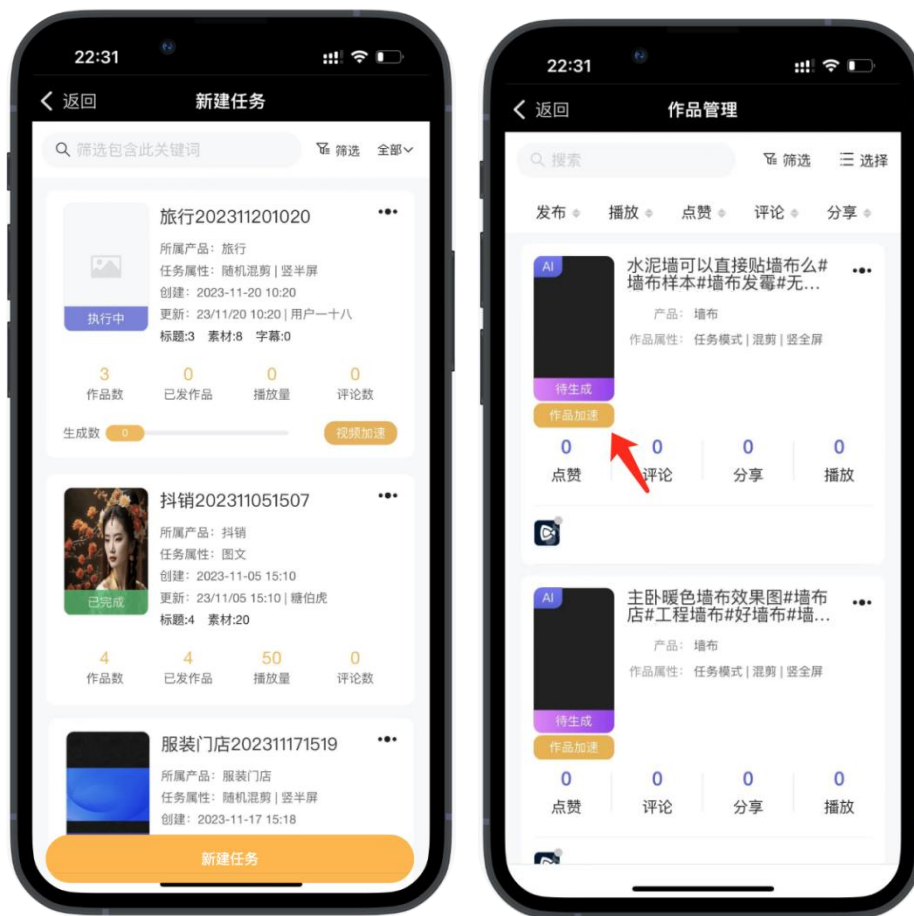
22:31

< 返回 新建任务

筛选包含此关键词 筛选 全部

旅行202311201020
所属产品：旅行
任务属性：随机混剪 | 竖半屏
创建：2023-11-20 10:20
更新：23/11/20 10:20 | 用户一十八
标题:3 素材:8 字幕:0
执行中

| 3 | 0 | 0 | 0 |
|---|---|---|---|
| 作品数 | 已发作品 | 播放量 | 评论数 |

生成数 0 视频加速

抖销202311051507
所属产品：抖销
任务属性：图文
创建：2023-11-05 15:10
更新：23/11/05 15:10 | 糖伯虎
标题:4 素材:20
已完成

| 4 | 4 | 50 | 0 |
|---|---|---|---|
| 作品数 | 已发作品 | 播放量 | 评论数 |

服装门店202311171519
所属产品：服装门店
任务属性：随机混剪 | 竖半屏
创建：2023-11-17 15:18

新建任务

22:31

< 返回 作品管理

搜索 筛选 选择

发布 播放 点赞 评论 分享

AI
水泥墙可以直接贴墙布么#墙布样本#墙布发霉#无…
产品：墙布
作品属性：任务模式 | 混剪 | 竖全屏
待生成
作品加速

| 0 | 0 | 0 | 0 |
|---|---|---|---|
| 点赞 | 评论 | 分享 | 播放 |

AI
主卧暖色墙布效果图#墙布店#工程墙布#好墙布#墙…
产品：墙布
作品属性：任务模式 | 混剪 | 竖全屏
待生成
作品加速

| 0 | 0 | 0 | 0 |
|---|---|---|---|
| 点赞 | 评论 | 分享 | 播放 |